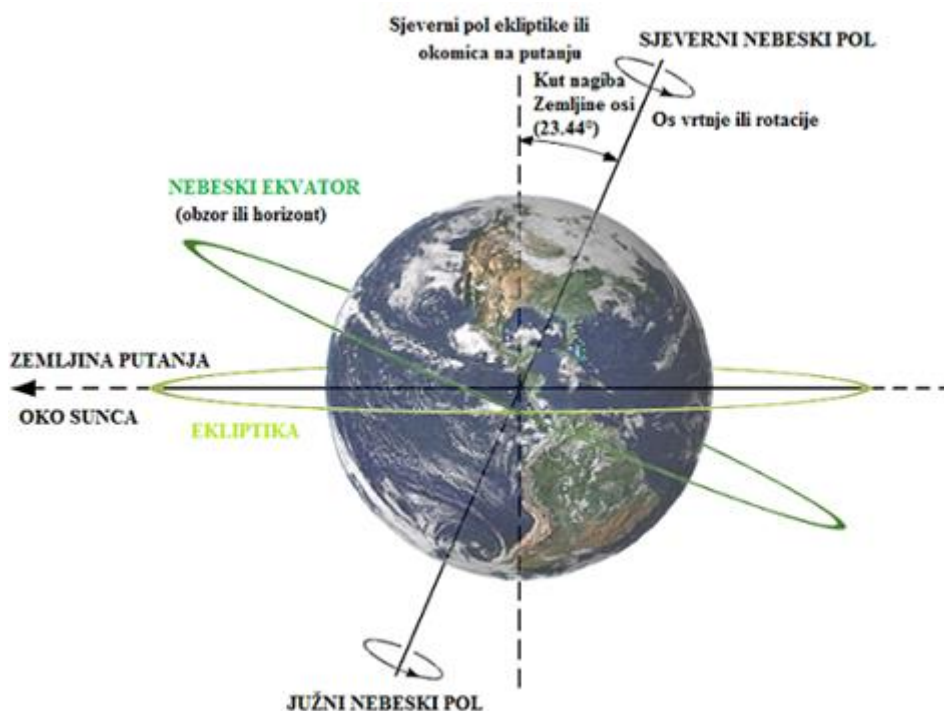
Sjeverni pol ekliptike ili okomica na putanju

SJEVERNI NEBESKI POL

Kut nagiba Zemljine osi (23.44°)

Os vrtnje ili rotacije

NEBESKI EKVATOR
(obzor ili horizont)

ZEMLJINA PUTANJA
OKO SUNCA

EKLIPTIKA

JUŽNI NEBESKI POL